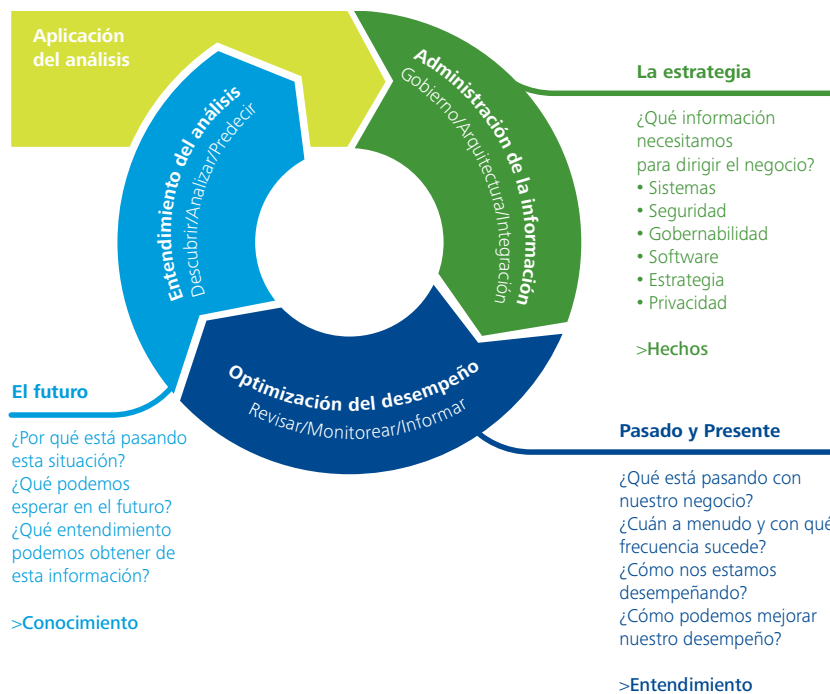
Aplicación del análisis

Entendimiento del análisis
Descubrir/Analizar/Predecir

Administración de la información
Gobierno/Arquitectura/Integración

Optimización del desempeño
Revisar/Monitorear/Informar

La estrategia

¿Qué información necesitamos para dirigir el negocio?
• Sistemas
• Seguridad
• Gobernabilidad
• Software
• Estrategia
• Privacidad

>Hechos

El futuro

¿Por qué está pasando esta situación?
¿Qué podemos esperar en el futuro?
¿Qué entendimiento podemos obtener de esta información?

>Conocimiento

Pasado y Presente

¿Qué está pasando con nuestro negocio?
¿Cuán a menudo y con qué frecuencia sucede?
¿Cómo nos estamos desempeñando?
¿Cómo podemos mejorar nuestro desempeño?

>Entendimiento